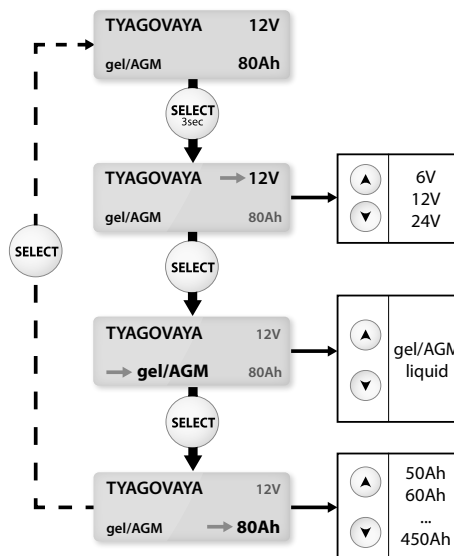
TYAGOVAYA 12V
gel/AGM 80Ah

SELECT
3sec

TYAGOVAYA → 12V
gel/AGM 80Ah

6V
12V
24V

SELECT

SELECT

TYAGOVAYA 12V
→ gel/AGM 80Ah

gel/AGM
liquid

SELECT

TYAGOVAYA 12V
gel/AGM → 80Ah

50Ah
60Ah
...
450Ah